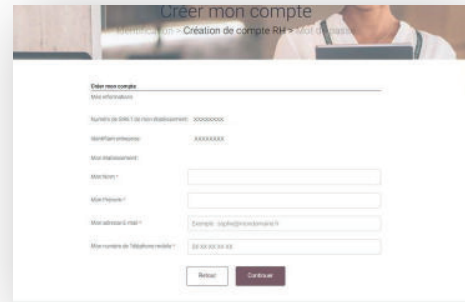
Créer mon compte

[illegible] > Création de compte RH > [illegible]

Créer mon compte

Mes informations

Numéro de SIRET de mon établissement : XXXXXXXXX

Identifiant entreprise : XXXXXXXX

Mon établissement :

Mon Nom *

Mon Prénom *

Mon adresse E-mail * Exemple : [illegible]

Mon numéro de Téléphone mobile * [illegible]

Retour Continuer